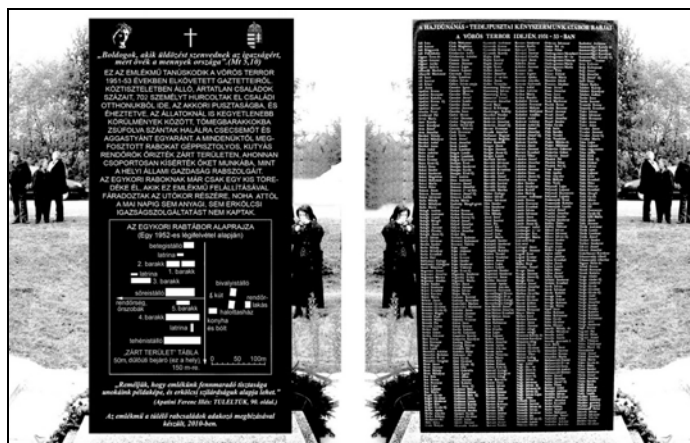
„Boldogok, akik üldözést szenvednek az igazságért, mert övék a mennyek országa" (Mt 5,10)

EZ AZ EMLÉKMŰ TANÚSKODIK A VÖRÖS TERROR 1951-53 ÉVEKBEN ELKÖVETETT GAZTETTEIRŐL. KÖZTISZTELETBEN ÁLLÓ, ÁRTATLAN CSALÁDOK SZÁZAIT, 7537 SZEMÉLYT HURCOLTAK EL CSALÁDI OTTHONUKBÓL IDE, AZ AKKORI PUSZTASÁGBA. ÉS ÉHEZTETVE, AZ ÁLLATOKNÁL IS KEGYETLENEBB KÖRÜLMÉNYEK KÖZÖTT TÖMEGBARAKKOKBA ZSÚFOLVA SZÁNTAK HALÁLRA CSECSEMŐT ÉS AGGASTYÁNT EGYARÁNT. A MINDENÜKTŐL MEGFOSZTOTT RABOKAT GÉPPISZTOLYOS, KUTYÁS RENDŐRÖK ŐRIZTÉK ZÁRT TERÜLETEN, AHONNAN CSOPORTOSAN KÍSÉRTÉK ŐKET MUNKÁRA, MINT A HELYI ÁLLAMI GAZDASÁG RABSZOLGÁIT. AZ EGYKORI RABOKNAK MÁR CSAK EGY KIS TÖREDÉKE ÉL, AKIK EZ EMLÉKMŰ FELÁLLÍTÁSÁVAL FÁRADOZTAK AZ UTÓKOR RÉSZÉRE. NOHA, ATTÓL A MAI NAPIG SEM ANYAGI, SEM ERKÖLCSI IGAZSÁGSZOLGÁLTATÁST NEM KAPTAK.

AZ EGYKORI RABTÁBOR ALAPRAJZA
(Egy 1952-es légifelvétel alapján)
betegistálló
latrina
2. barakk
1. barakk
latrina
3. barakk
istálló
rendőrség, őrszobák
5. barakk
4. barakk
latrina
tehénistálló
bivalyistálló
kút
rendőri lakás
halottasház
konyha
és bolt
„ZÁRT TERÜLET" TÁBLA
50m, dűlőút bejáró (az a hely) 150 m-re.
0 50 100m

„Remélják, hogy emlékünk fennmaradó tisztasága unokáink példaképe, és erkölcsi sziklaszilárd alapja lehet."
(Apostol Ferenc Hős: TÚLÉLTÜK, 98. oldal.)

Az emlékmű a túlélő rabcsaládok adakozó megbízásával készült, 2010-ben.

A HAJDÚNÁNÁS - TEDEJPUSZTAI KÉNYSZERMUNKATÁBOR RABJAI
A VÖRÖS TERROR IDEJÉN 1951 - 53 - BAN

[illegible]